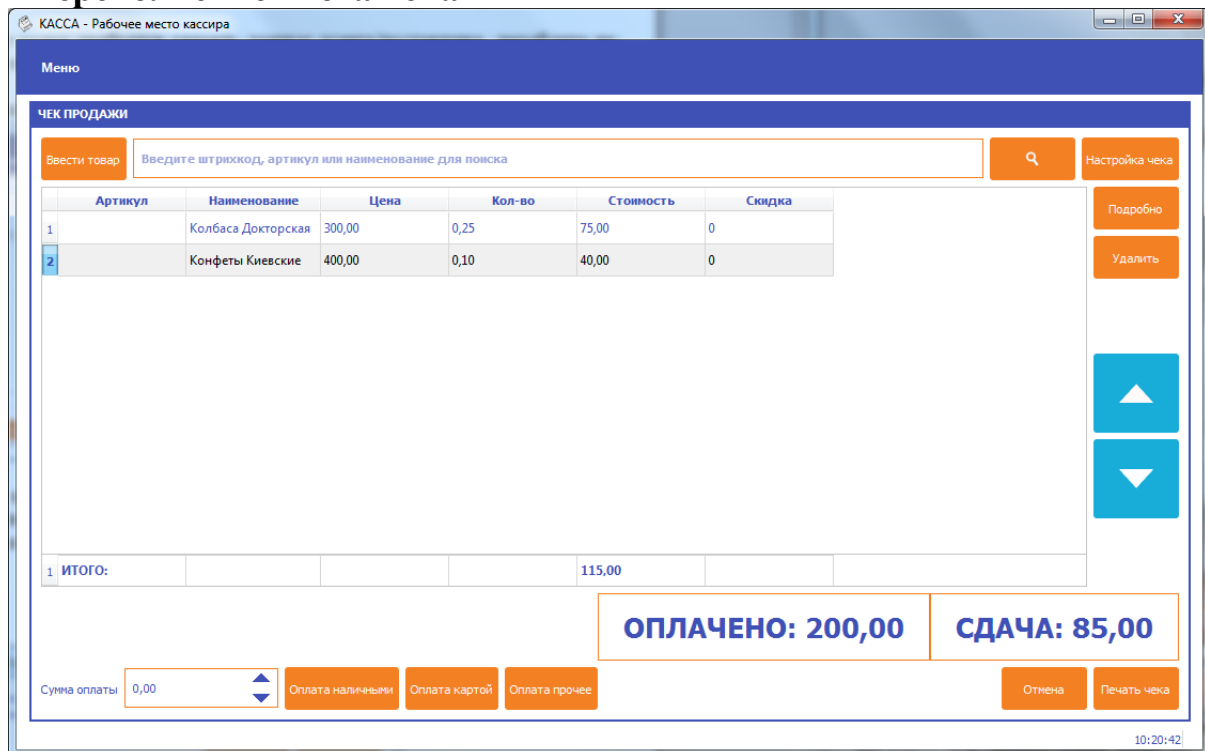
КАССА - Рабочее место кассира

Меню

ЧЕК ПРОДАЖИ

Ввести товар

Введите штрихкод, артикул или наименование для поиска

Настройка чека

| | Артикул | Наименование | Цена | Кол-во | Стоимость | Скидка |
|---|---|---|---|---|---|---|
| 1 | | Колбаса Докторская | 300,00 | 0,25 | 75,00 | 0 |
| 2 | | Конфеты Киевские | 400,00 | 0,10 | 40,00 | 0 |
| 1 | ИТОГО: | | | | 115,00 | |

Подробно

Удалить

ОПЛАЧЕНО: 200,00

СДАЧА: 85,00

Сумма оплаты 0,00

Оплата наличными

Оплата картой

Оплата прочее

Отмена

Печать чека

10:20:42